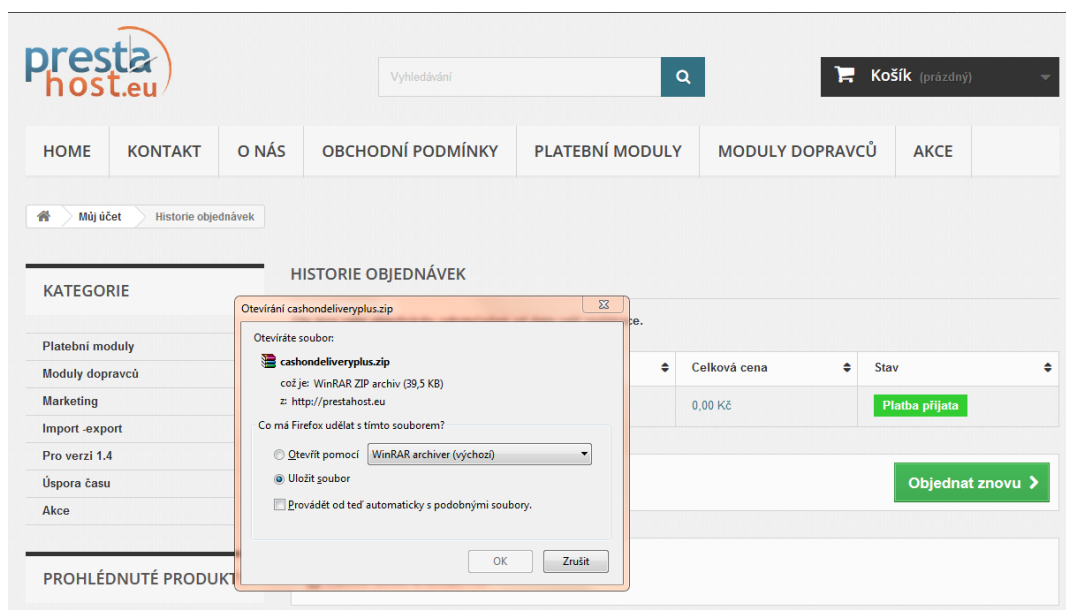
presta host.eu

Vyhledávání

Košík (prázdný)

HOME | KONTAKT | O NÁS | OBCHODNÍ PODMÍNKY | PLATEBNÍ MODULY | MODULY DOPRAVCŮ | AKCE

Můj účet > Historie objednávek

KATEGORIE

Platební moduly
Moduly dopravců
Marketing
Import -export
Pro verzi 1.4
Úspora času
Akce

PROHLÉDNUTÉ PRODUKT

HISTORIE OBJEDNÁVEK

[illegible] ce.

| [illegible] | Celková cena | Stav |
|---|---|---|
| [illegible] | 0,00 Kč | Platba přijata |

Objednat znovu

Otevírání cashondeliveryplus.zip

Otevíráte soubor:
cashondeliveryplus.zip
což je: WinRAR ZIP archiv (39,5 KB)
z: http://prestahost.eu

Co má Firefox udělat s tímto souborem?
Otevřít pomocí WinRAR archiver (výchozí)
Uložit soubor
Provádět od teď automaticky s podobnými soubory.

OK Zrušit